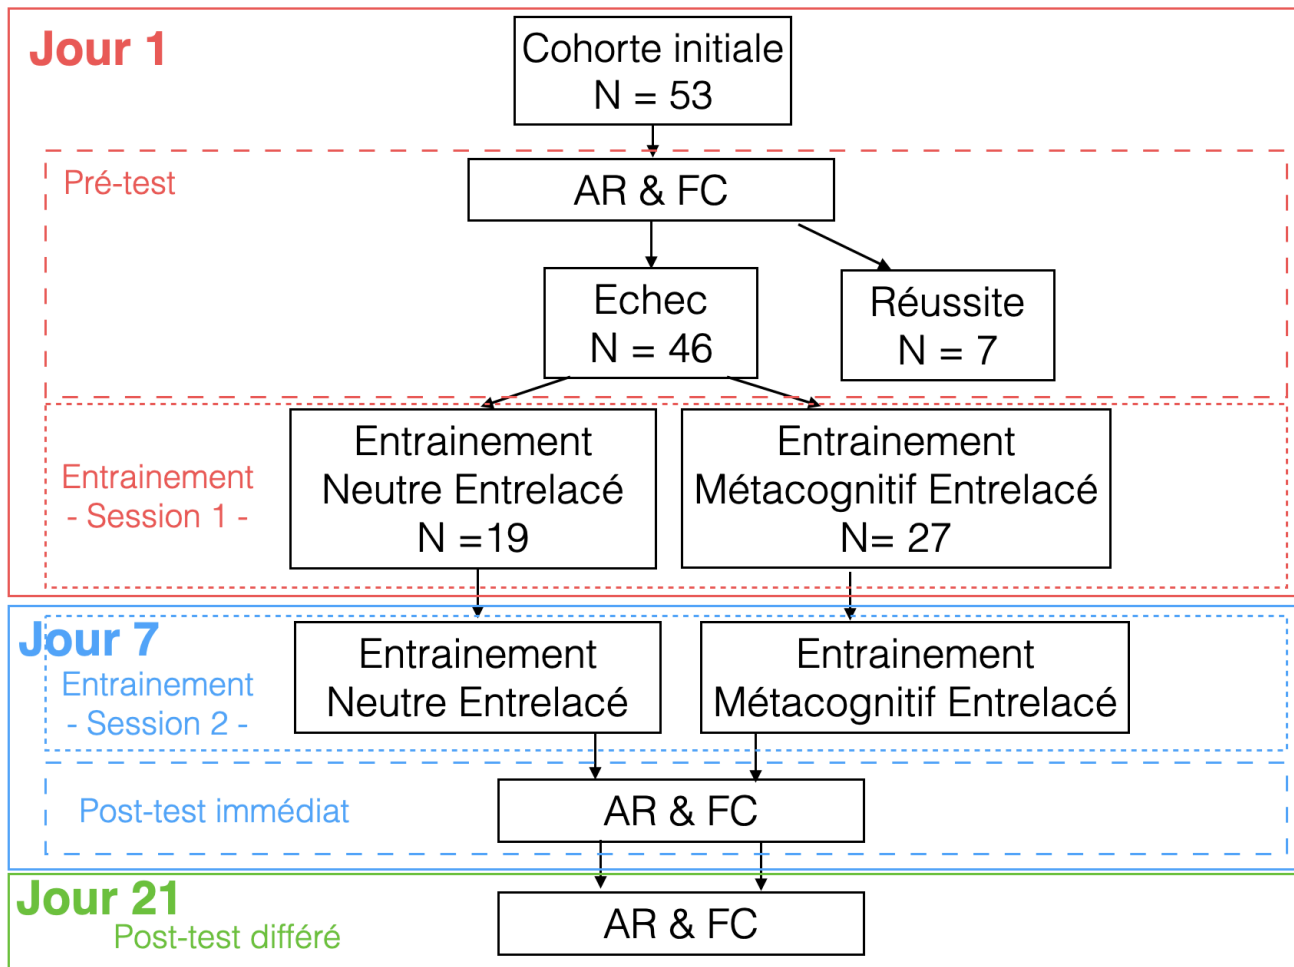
Jour 1

Cohorte initiale
N = 53

Pré-test

AR & FC

Echec
N = 46

Réussite
N = 7

Entrainement
- Session 1 -

Entrainement
Neutre Entrelacé
N =19

Entrainement
Métacognitif Entrelacé
N= 27

Jour 7

Entrainement
- Session 2 -

Entrainement
Neutre Entrelacé

Entrainement
Métacognitif Entrelacé

Post-test immédiat

AR & FC

Jour 21

Post-test différé

AR & FC